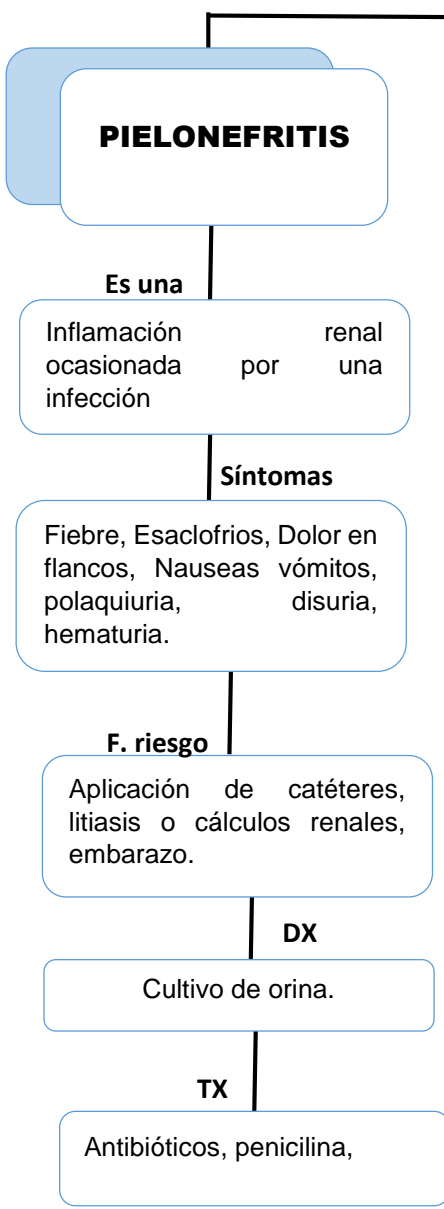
PIELONEFRITIS

Es una

Inflamación renal ocasionada por una infección

Síntomas

Fiebre, Esaclofrios, Dolor en flancos, Nauseas vómitos, polaquiuria, disuria, hematuria.

F. riesgo

Aplicación de catéteres, litiasis o cálculos renales, embarazo.

DX

Cultivo de orina.

TX

Antibióticos, penicilina,